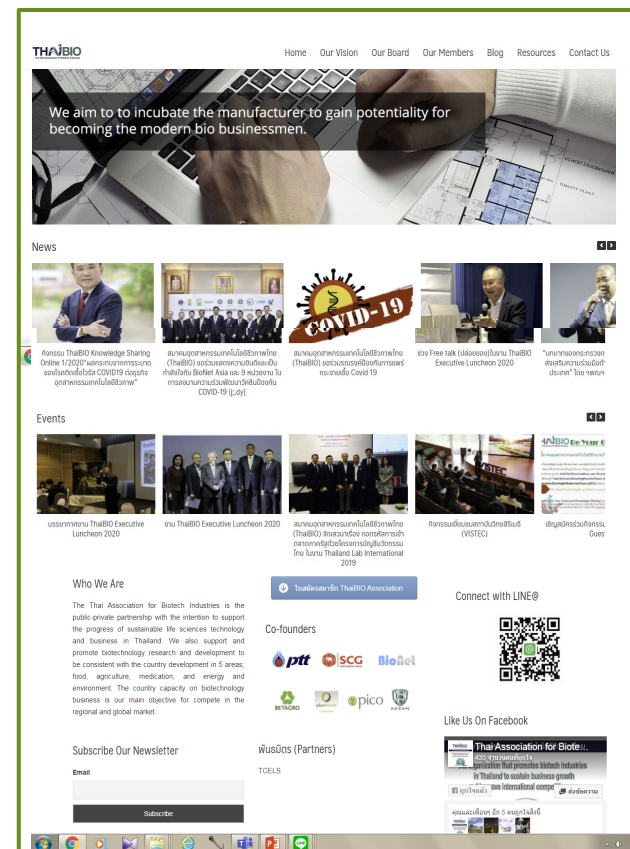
THAIBIO

Home Our Vision Our Board Our Members Blog Resources Contact Us

We aim to to incubate the manufacturer to gain potentiality for becoming the modern bio businessmen.

News

กิจกรรม ThaiBIO Knowledge Sharing Online 1/2020"ผลกระทบจากการระบาดของไวรัสโคโรนาไวรัส COVID19 ต่อธุรกิจอุตสาหกรรมเทคโนโลยีชีวภาพ"

สมาคมอุตสาหกรรมเทคโนโลยีชีวภาพไทย (ThaiBIO) ขอร่วมแสดงความยินดีและเป็นกำลังใจกับ BioNet Asia และ 9 หน่วยงาน ในการลงนามความร่วมมือพัฒนาวัคซีนป้องกัน COVID-19 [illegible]

COVID-19

สมาคมอุตสาหกรรมเทคโนโลยีชีวภาพไทย (ThaiBIO) ขอร่วมรณรงค์ป้องกันการแพร่กระจายเชื้อ Covid 19

ช่วง Free talk (ปล่อยของ) ในงาน ThaiBIO Executive Luncheon 2020

"บทบาทของการ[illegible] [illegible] ประเทศ" โดย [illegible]

Events

บรรยากาศงาน ThaiBIO Executive Luncheon 2020

งาน ThaiBIO Executive Luncheon 2020

สมาคมอุตสาหกรรมเทคโนโลยีชีวภาพไทย (ThaiBIO) จัดเสวนาเรื่อง ทดสอบศักยภาพตลาดยาเทคโนโลยีชีวภาพ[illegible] ไทย ในงาน Thailand Lab International 2019

VISTEC

กิจกรรมเยี่ยมชมสถาบันวิทยสิริเมธี (VISTEC)

เชิญสมัครร่วมกิจกรรม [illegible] Guest

Who We Are

The Thai Association for Biotech Industries is the public-private partnership with the intention to support the progress of sustainable life sciences technology and business in Thailand. We also support and promote biotechnology research and development to be consistent with the country development in 5 areas; food, agriculture, medication, and energy and environment. The country capacity on biotechnology business is our main objective for compete in the regional and global market.

ใบสมัครสมาชิก ThaiBIO Association

Co-founders

ptt SCG BioNet

BETAGRO pico

Connect with LINE@

Like Us On Facebook

Thai Association for Biote...

Subscribe Our Newsletter

Email

Subscribe

พันธมิตร (Partners)

TCELS